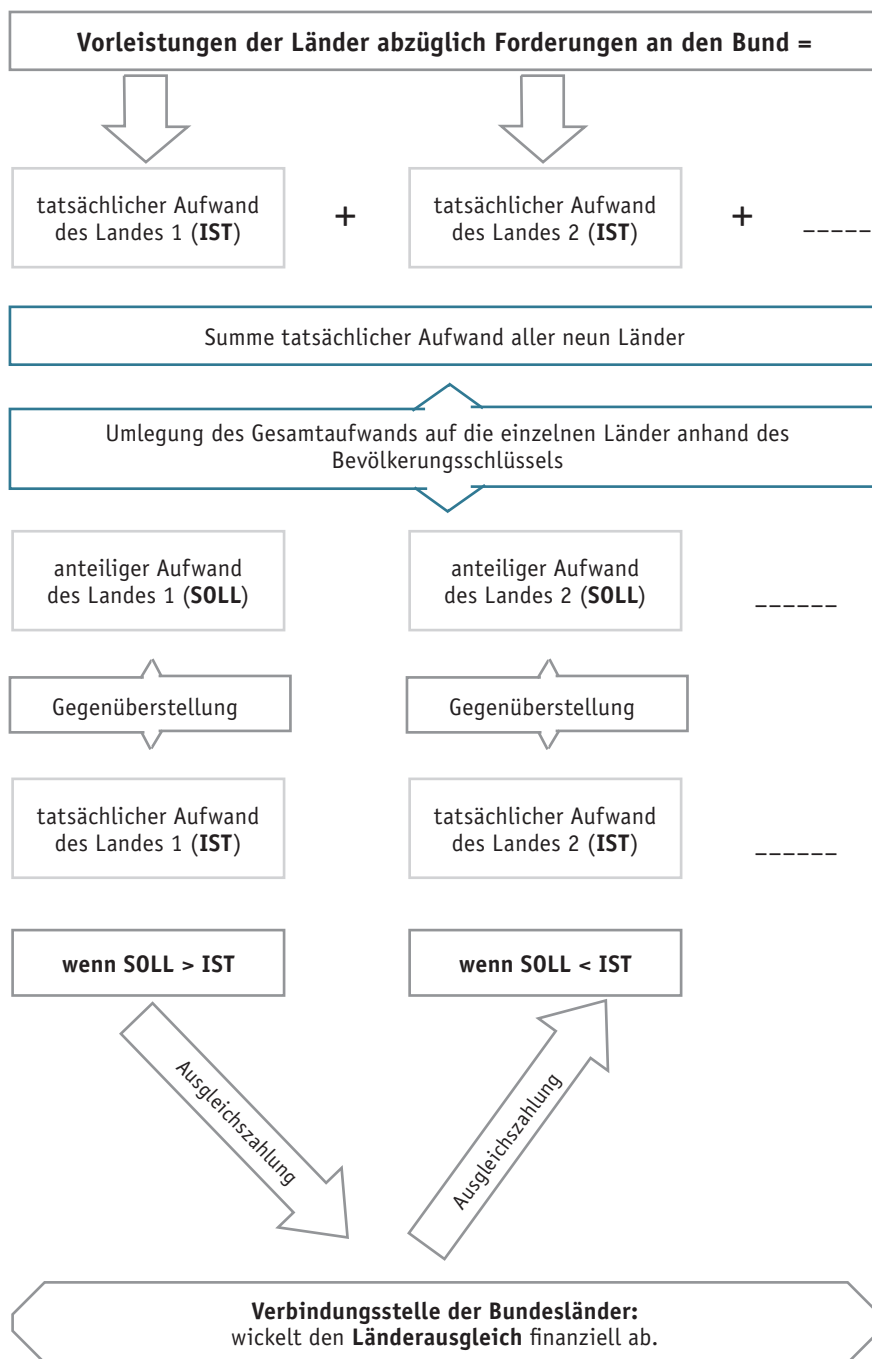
**Vorleistungen der Länder abzüglich Forderungen an den Bund =**

tatsächlicher Aufwand des Landes 1 (**IST**)

+

tatsächlicher Aufwand des Landes 2 (**IST**)

+

-----

Summe tatsächlicher Aufwand aller neun Länder

Umlegung des Gesamtaufwands auf die einzelnen Länder anhand des Bevölkerungsschlüssels

anteiliger Aufwand des Landes 1 (**SOLL**)

anteiliger Aufwand des Landes 2 (**SOLL**)

______

Gegenüberstellung

Gegenüberstellung

tatsächlicher Aufwand des Landes 1 (**IST**)

tatsächlicher Aufwand des Landes 2 (**IST**)

______

**wenn SOLL > IST**

**wenn SOLL < IST**

Ausgleichszahlung

Ausgleichszahlung

**Verbindungsstelle der Bundesländer:**
wickelt den **Länderausgleich** finanziell ab.